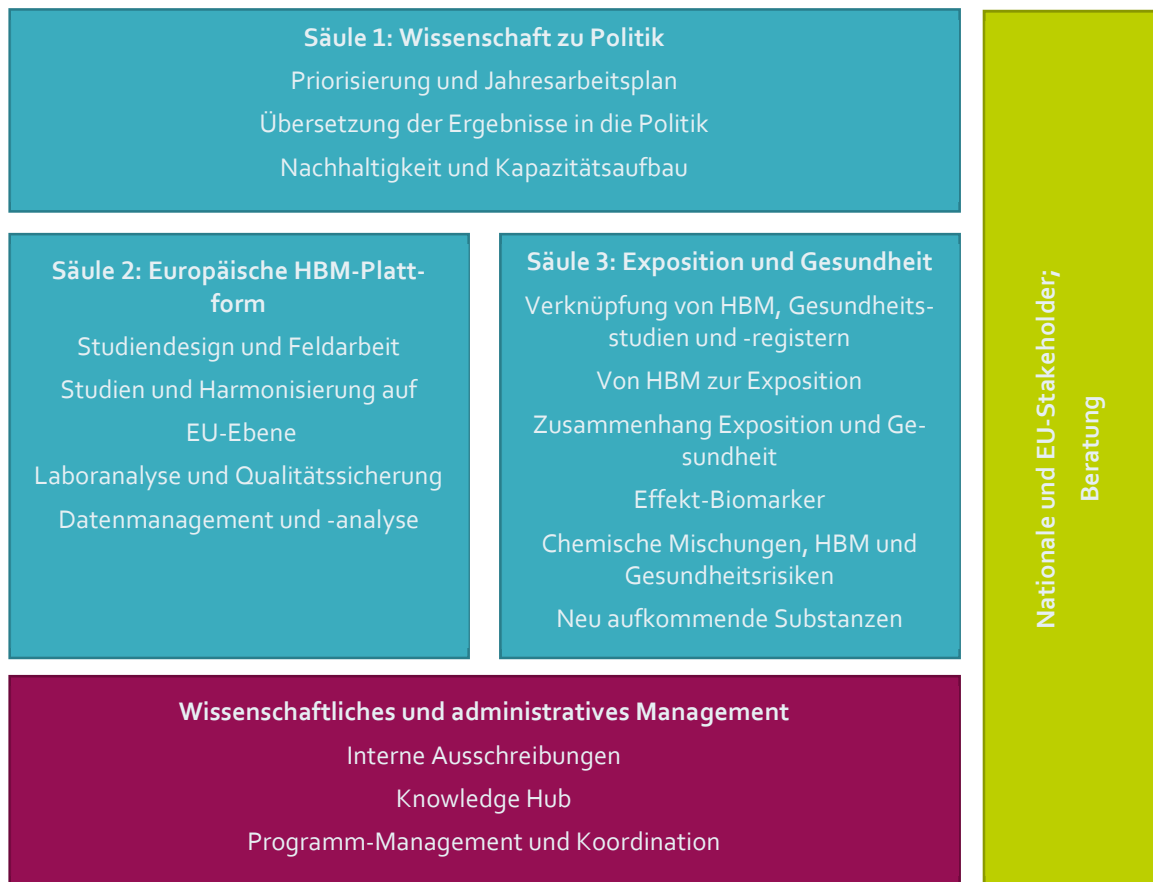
Säule 1: Wissenschaft zu Politik
Priorisierung und Jahresarbeitsplan
Übersetzung der Ergebnisse in die Politik
Nachhaltigkeit und Kapazitätsaufbau

Säule 2: Europäische HBM-Plattform
Studiendesign und Feldarbeit
Studien und Harmonisierung auf EU-Ebene
Laboranalyse und Qualitätssicherung
Datenmanagement und -analyse

Säule 3: Exposition und Gesundheit
Verknüpfung von HBM, Gesundheitsstudien und -registern
Von HBM zur Exposition
Zusammenhang Exposition und Gesundheit
Effekt-Biomarker
Chemische Mischungen, HBM und Gesundheitsrisiken
Neu aufkommende Substanzen

Nationale und EU-Stakeholder; Beratung

Wissenschaftliches und administratives Management
Interne Ausschreibungen
Knowledge Hub
Programm-Management und Koordination